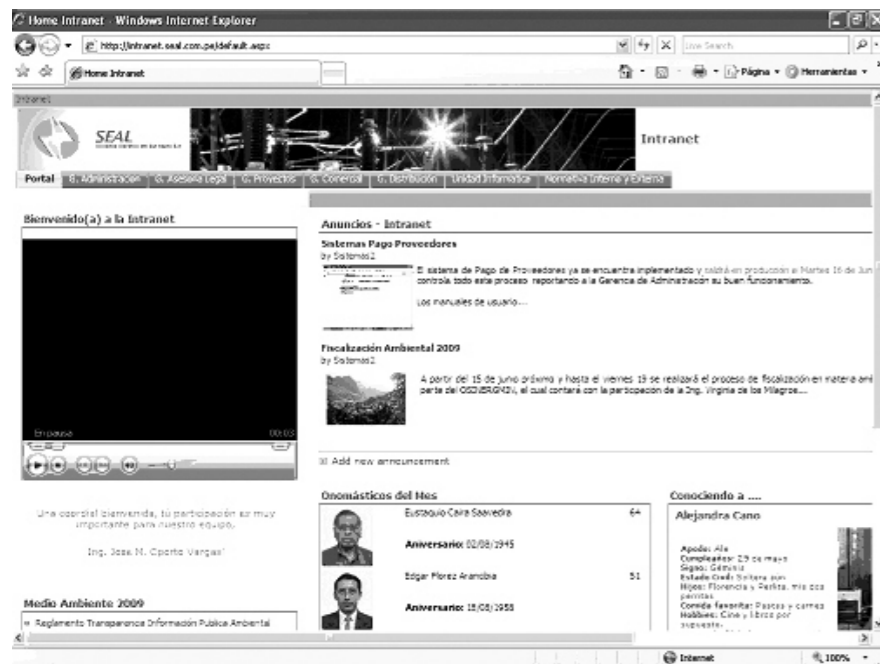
Home Intranet - Windows Internet Explorer

http://intranet.seal.com.pe/default.aspx

Live Search

Home Intranet

Página ▾ Herramientas ▾

Intranet

SEAL

Intranet

Portal | G. Administracion | G. Asesoria Legal | G. Proyectos | G. Comercial | G. Distribución | Unidad Informatica | Normativa Interna y Externa

Bienvenido(a) a la Intranet

En pausa 00:03

Una cordial bienvenida, tu participación es muy importante para nuestro equipo.

Ing. Jose M. Cporto Vargas

Medio Ambiente 2009

▪ Reglamento Transparencia Información Publica Ambiental

Anuncios - Intranet

Sistemas Pago Proveedores
by Sistemas2

El sistema de Pago de Proveedores ya se encuentra implementado y saldrá en produccion el Martes 16 de Jun controla todo este proceso reportando a la Gerencia de Administración su buen funcionamiento.

Los manuales de usuario....

Fiscalización Ambiental 2009
by Sistemas2

A partir del 15 de junio próximo y hasta el viernes 19 se realizará el proceso de fiscalización en materia amb parte del OSINERGMIN, el cual contará con la participacion de la Ing. Virginia de los Milagros....

Add new announcement

Onomásticos del Mes

Eustaquio Caira Saavedra 64

Aniversario: 02/06/1945

Edgar Florez Arancibia 51

Aniversario: 15/06/1958

Conociendo a ....

Alejandra Cano

Apodo: Ale
Cumpleaños: 29 de mayo
Signo: Géminis
Estado Civil: Soltera aun
Hijos: Florencia y Perkita, mis dos perritas
Comida favorita: Pastas y carnes
Hobbies: Cine y libros por supuesto

Internet 100%